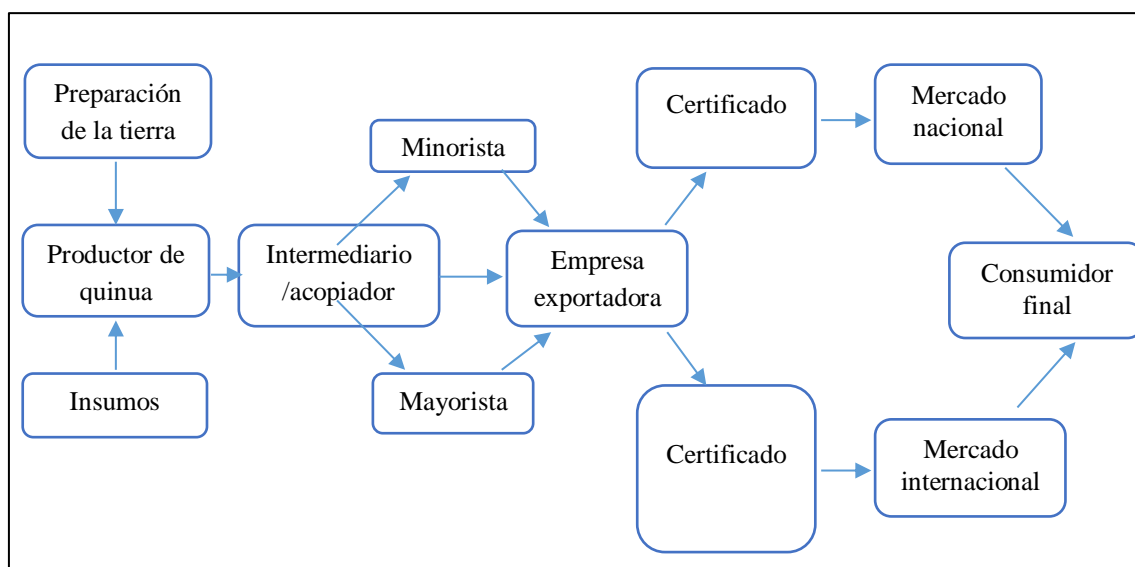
Preparación de la tierra

Productor de quinua

Insumos

Intermediario /acopiador

Minorista

Mayorista

Empresa exportadora

Certificado

Certificado

Mercado nacional

Mercado internacional

Consumidor final